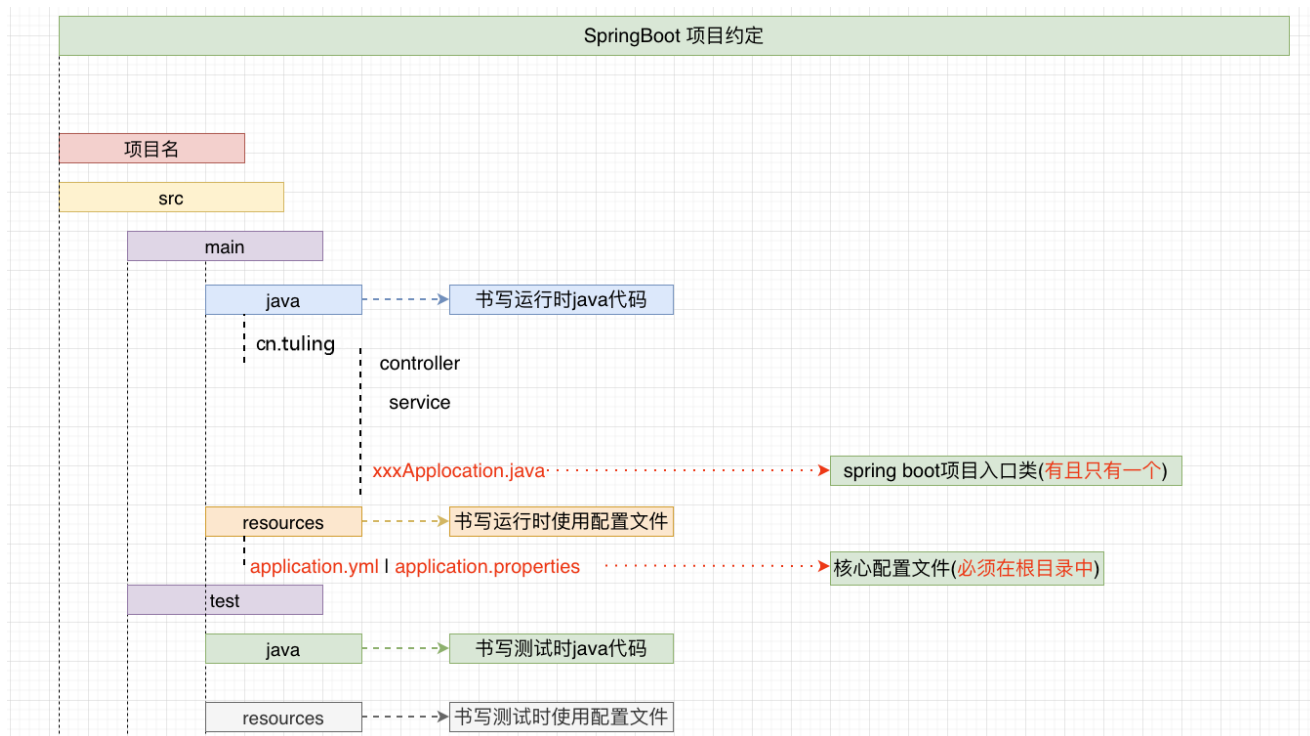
SpringBoot 项目约定

项目名

src

main

java

书写运行时java代码

cn.tuling

controller

service

xxxApplocation.java

spring boot项目入口类(有且只有一个)

resources

书写运行时使用配置文件

application.yml | application.properties

核心配置文件(必须在根目录中)

test

java

书写测试时java代码

resources

书写测试时使用配置文件